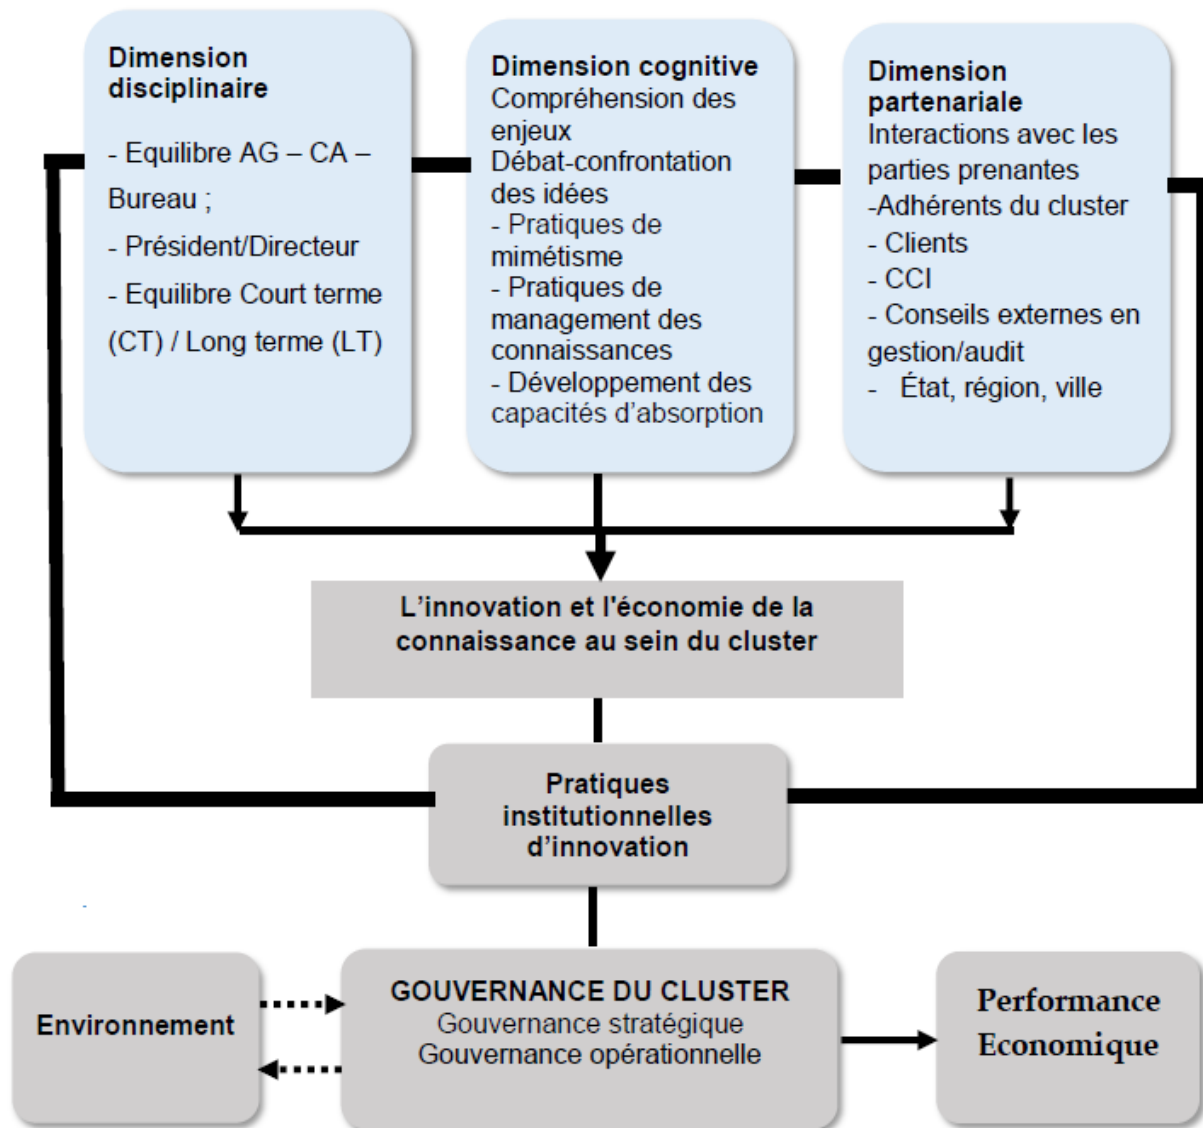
Dimension disciplinaire

- Equilibre AG – CA – Bureau ;
- Président/Directeur
- Equilibre Court terme (CT) / Long terme (LT)

Dimension cognitive
Compréhension des enjeux
Débat-confrontation des idées
- Pratiques de mimétisme
- Pratiques de management des connaissances
- Développement des capacités d'absorption

Dimension partenariale
Interactions avec les parties prenantes
-Adhérents du cluster
- Clients
- CCI
- Conseils externes en gestion/audit
- État, région, ville

L'innovation et l'économie de la connaissance au sein du cluster

Pratiques institutionnelles d'innovation

Environnement

GOUVERNANCE DU CLUSTER
Gouvernance stratégique
Gouvernance opérationnelle

Performance Economique